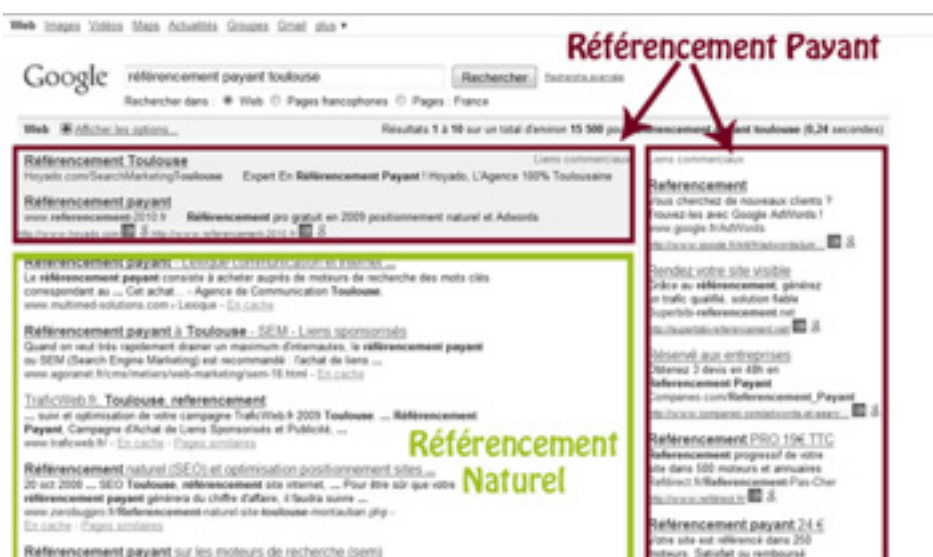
Web Images Vidéos Maps Actualités Groupes Gmail plus ▾

Référencement Payant

Google référencement payant toulouse Rechercher Recherche avancée

Rechercher dans : Web Pages francophones Pages : France

Web Afficher les options... Résultats 1 à 10 sur un total d'environ 15 500 pour référencement payant toulouse (0,24 secondes)

Référencement Toulouse
Liens commerciaux
Hoyado.com/SearchMarketingToulouse Expert En Référencement Payant ! Hoyado, L'Agence 100% Toulousaine

Référencement payant
www.referencement-2010.fr Référencement pro gratuit en 2009 positionnement naturel et Adwords
http://www.hoyado.com http://www.referencement-2010.fr

Référencement payant - Lexique Communication et Internet ...
Le référencement payant consiste à acheter auprès de moteurs de recherche des mots clés correspondant au ... Cet achat ... - Agence de Communication Toulouse.
www.multimed-solutions.com › Lexique - En cache

Référencement payant à Toulouse - SEM - Liens sponsorisés
Quand on veut très rapidement drainer un maximum d'internautes, le référencement payant ou SEM (Search Engine Marketing) est recommandé : l'achat de liens ...
www.agoranet.fr/cms/metiers/web-marketing/sem-18.html - En cache

TraficWeb.fr, Toulouse, referencement
... suivi et optimisation de votre campagne TraficWeb.fr 2009 Toulouse. ... Référencement Payant, Campagne d'Achat de Liens Sponsorisés et Publicité, ...
www.traficweb.fr/ - En cache - Pages similaires

Référencement Naturel

Référencement naturel (SEO) et optimisation positionnement sites ...
20 oct. 2008 ... SEO Toulouse, référencement site internet, ... Pour être sûr que votre référencement payant génèrera du chiffre d'affaire, il faudra suivre ...
www.zerobuggers.fr/Referencement-naturel-site-toulouse-montauban.php -
En cache - Pages similaires

Référencement payant sur les moteurs de recherche (sem)

Liens commerciaux

Referencement
Vous cherchez de nouveaux clients ? Trouvez-les avec Google AdWords !
www.google.fr/AdWords
http://www.google.fr/intl/fr/adwords/en

Rendez votre site visible
Grâce au référencement, générez un trafic qualifié, solution fiable
Superbib-referencement.net
http://superbib-referencement.net

Réservé aux entreprises
Obtenez 3 devis en 48h en Référencement Payant
Companeo.com/Referencement_Payant
http://www.companeo.com/adwords-et-search

Référencement PRO 19€ TTC
Référencement progressif de votre site dans 500 moteurs et annuaires
Refdirect.fr/Referencement-Pas-Cher
http://www.refdirect.fr

Référencement payant 24 €
Votre site est référencé dans 250 moteurs. Satisfait ou remboursé